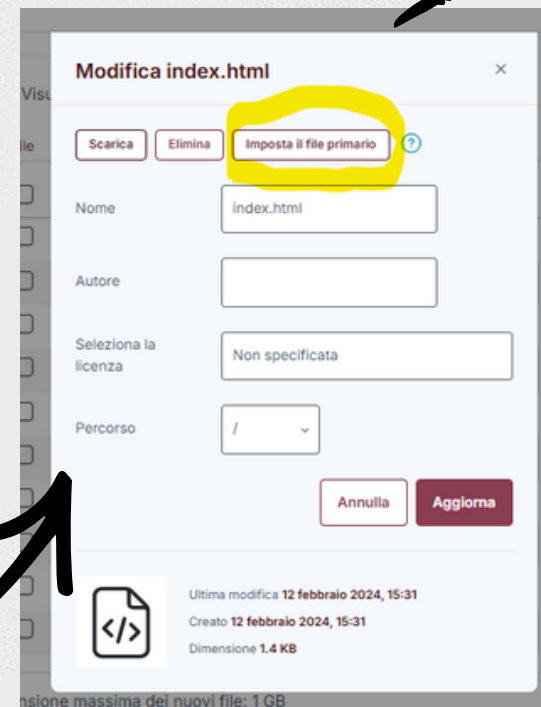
Visu

ile

Modifica index.html

×

Scarica

Elimina

Imposta il file primario

?

Nome

index.html

Autore

Seleziona la licenza

Non specificata

Percorso

/

Annulla

Aggiorna

Ultima modifica 12 febbraio 2024, 15:31

Creato 12 febbraio 2024, 15:31

Dimensione 1.4 KB

nsione massima dei nuovi file: 1 GB